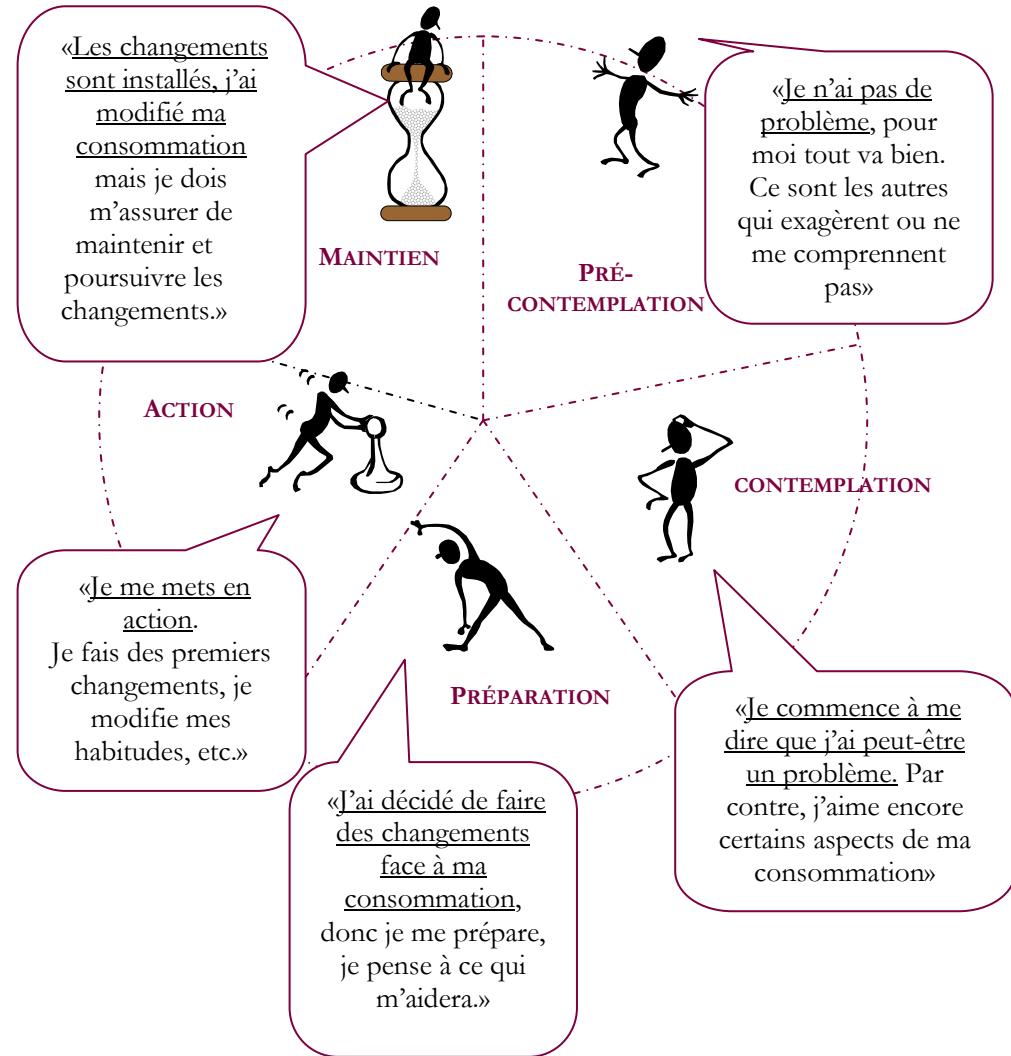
«Les changements sont installés, j'ai modifié ma consommation mais je dois m'assurer de maintenir et poursuivre les changements.»

MAINTIEN

«Je n'ai pas de problème, pour moi tout va bien. Ce sont les autres qui exagèrent ou ne me comprennent pas»

PRÉ-CONTEMPLATION

ACTION

CONTEMPLATION

«Je me mets en action. Je fais des premiers changements, je modifie mes habitudes, etc.»

PRÉPARATION

«Je commence à me dire que j'ai peut-être un problème. Par contre, j'aime encore certains aspects de ma consommation»

«J'ai décidé de faire des changements face à ma consommation, donc je me prépare, je pense à ce qui m'aidera.»